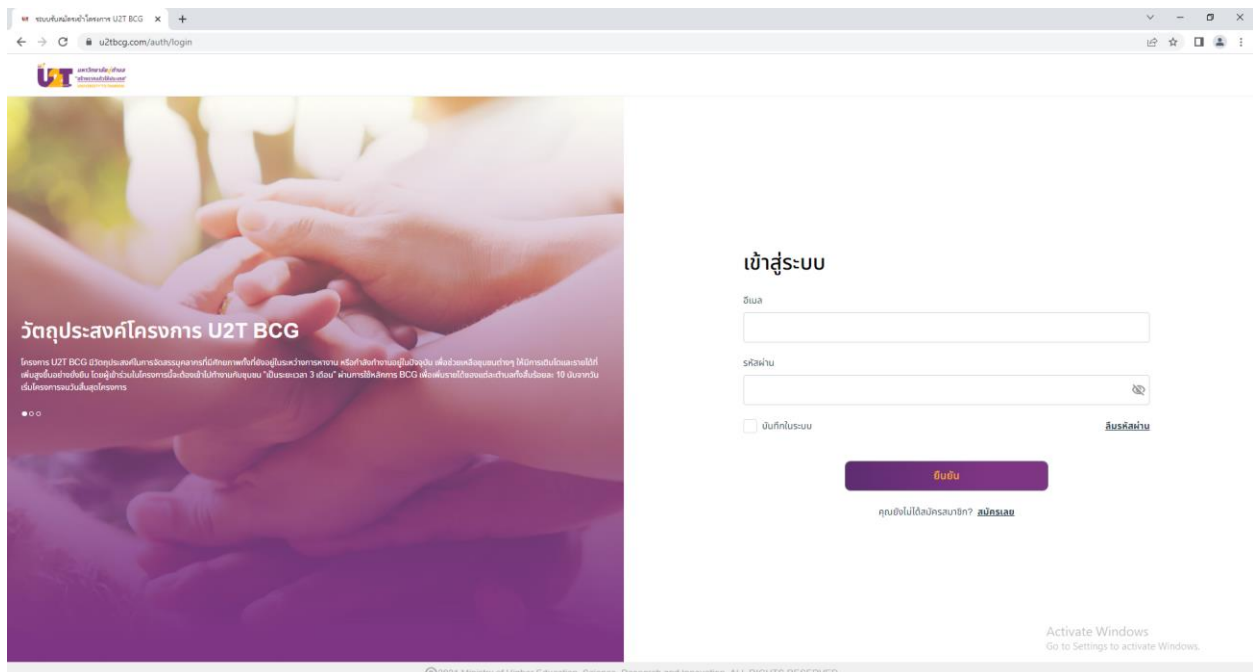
ระบบรับสมัครเข้าโครงการ U2T BCG ×  +
u2tbcg.com/auth/login

U2T มหาวิทยาลัยสู่ตำบล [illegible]

วัตถุประสงค์โครงการ U2T BCG

โครงการ U2T BCG มีวัตถุประสงค์ในการจัดสรรบุคลากรที่มีศักยภาพทั้งที่ยังอยู่ในระหว่างการหางาน หรือกำลังทำงานอยู่ในปัจจุบัน เพื่อช่วยเหลือชุมชนต่างๆ ให้มีการเติบโตและรายได้ที่เพิ่มสูงขึ้นอย่างยั่งยืน โดยผู้เข้าร่วมในโครงการนี้จะต้องเข้าไปทำงานกับชุมชน "เป็นระยะเวลา 3 เดือน" ผ่านการใช้หลักการ BCG เพื่อเพิ่มรายได้ของแต่ละตำบลทั้งสิ้นร้อยละ 10 นับจากวันเริ่มโครงการจนวันสิ้นสุดโครงการ

เข้าสู่ระบบ

อีเมล

รหัสผ่าน

บันทึกในระบบ

ลืมรหัสผ่าน

ยืนยัน

คุณยังไม่ได้สมัครสมาชิก? สมัครเลย

Activate Windows
Go to Settings to activate Windows.

©2021 Ministry of Higher Education, Science, Research and Innovation. ALL RIGHTS RESERVED